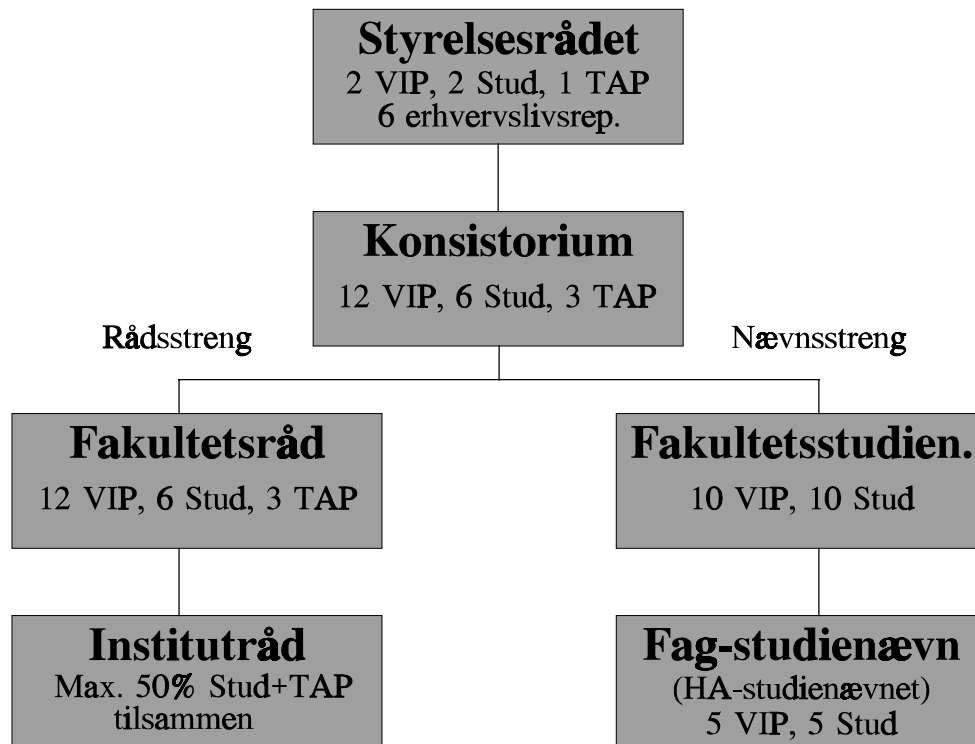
Styrelsesrådet
2 VIP, 2 Stud, 1 TAP
6 erhvervslivsrep.

Konsistorium
12 VIP, 6 Stud, 3 TAP

Rådsstreng

Nævnsstreng

Fakultetsråd
12 VIP, 6 Stud, 3 TAP

Fakultetsstudien.
10 VIP, 10 Stud

Instituträd
Max. 50% Stud+TAP tilsammen

Fag-studienævn
(HA-studienævnet)
5 VIP, 5 Stud